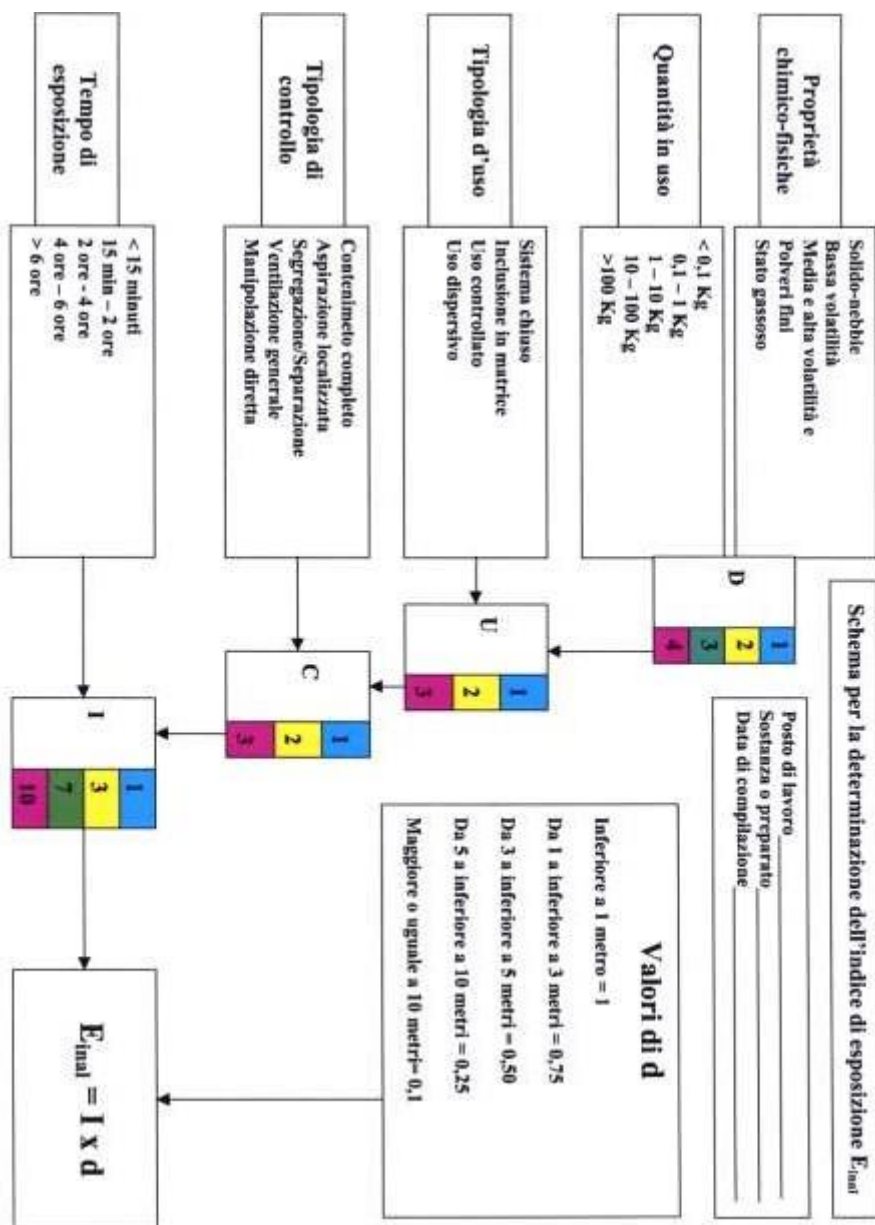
Schema per la determinazione dell'indice di esposizione $E_{inal}$

Posto di lavoro
Sostanza o preparato
Data di compilazione

Proprietà chimico-fisiche

Solido-nebbie
Bassa volatilità
Media e alta volatilità e
Polveri fini
Stato gassoso

Quantità in uso

< 0,1 Kg
0,1 – 1 Kg
1 – 10 Kg
10 – 100 Kg
>100 Kg

D

1
2
3
4

Tipologia d'uso

Sistema chiuso
Inclusione in matrice
Uso controllato
Uso dispersivo

U

1
2
3

Tipologia di controllo

Contenimeto completo
Aspirazione localizzata
Segregazione/Separazione
Ventilazione generale
Manipolazione diretta

C

1
2
3

Tempo di esposizione

< 15 minuti
15 min – 2 ore
2 ore - 4 ore
4 ore – 6 ore
> 6 ore

I

1
3
7
10

Valori di d

Inferiore a 1 metro = 1
Da 1 a inferiore a 3 metri = 0,75
Da 3 a inferiore a 5 metri = 0,50
Da 5 a inferiore a 10 metri = 0,25
Maggiore o uguale a 10 metri= 0,1

$E_{inal}$ = I x d